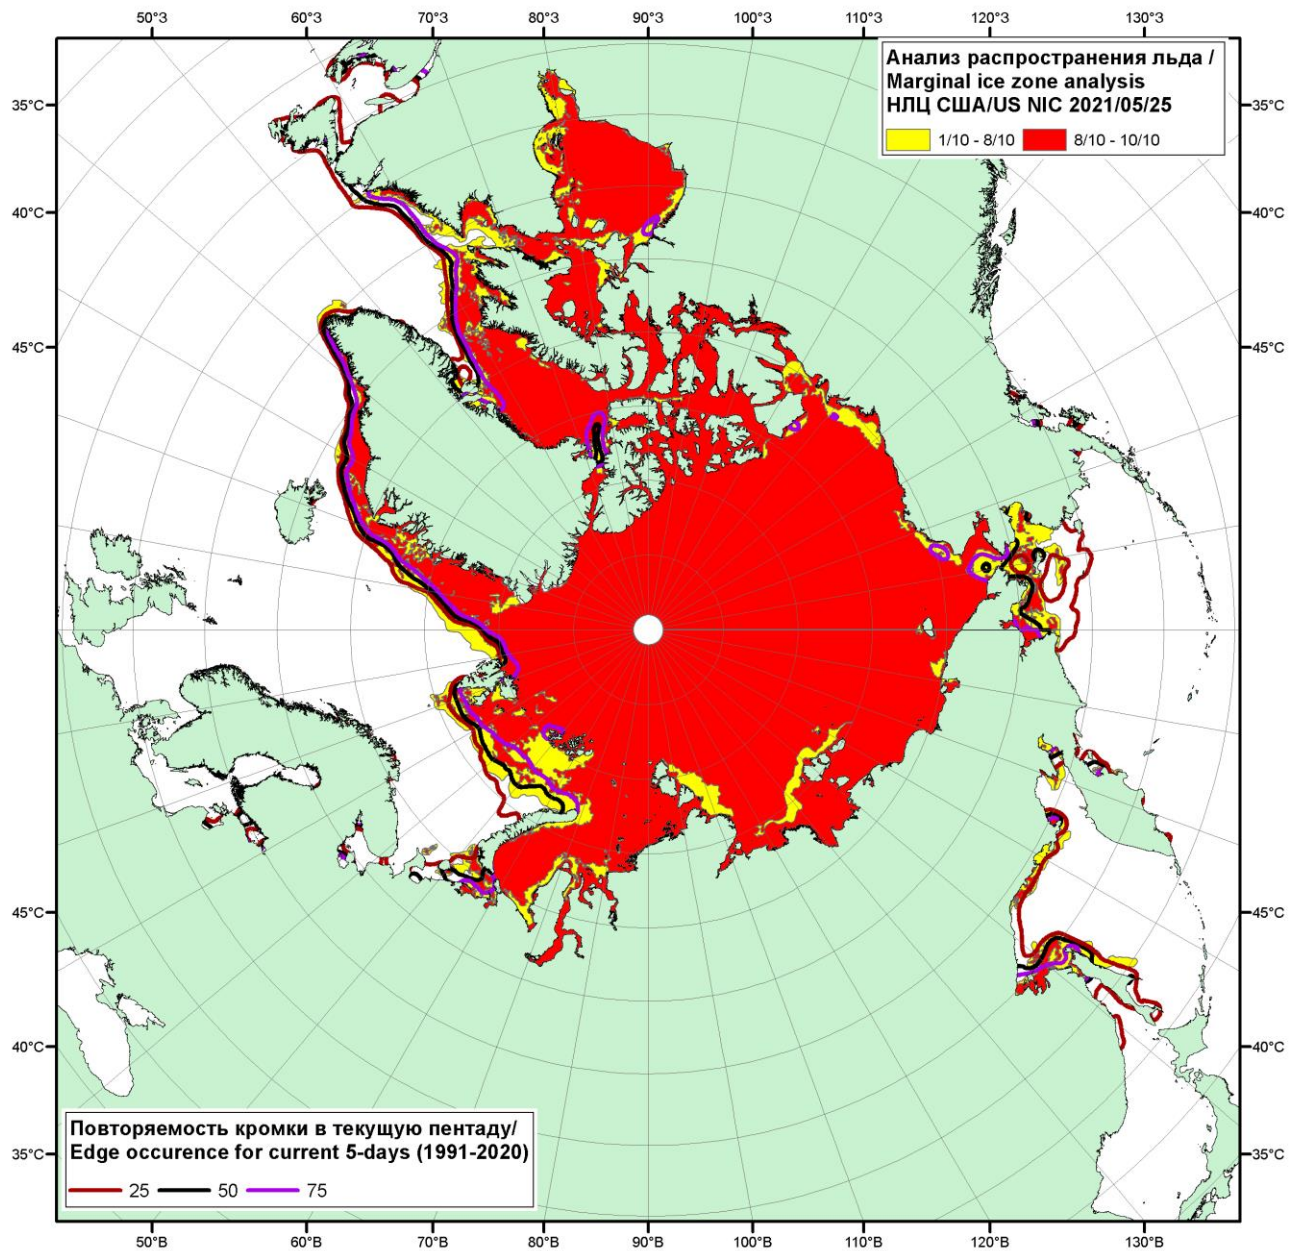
50°З 60°З 70°З 80°З 90°З 100°З 110°З 120°З 130°З

Анализ распространения льда /
Marginal ice zone analysis
НЛЦ США/US NIC 2021/05/25

1/10 - 8/10 8/10 - 10/10

35°С 35°С
40°С 40°С
45°С 45°С
45°С 45°С
40°С 40°С
35°С 35°С

Повторяемость кромки в текущую пентаду/
Edge occurence for current 5-days (1991-2020)

25 50 75

50°В 60°В 70°В 80°В 90°В 100°В 110°В 120°В 130°В